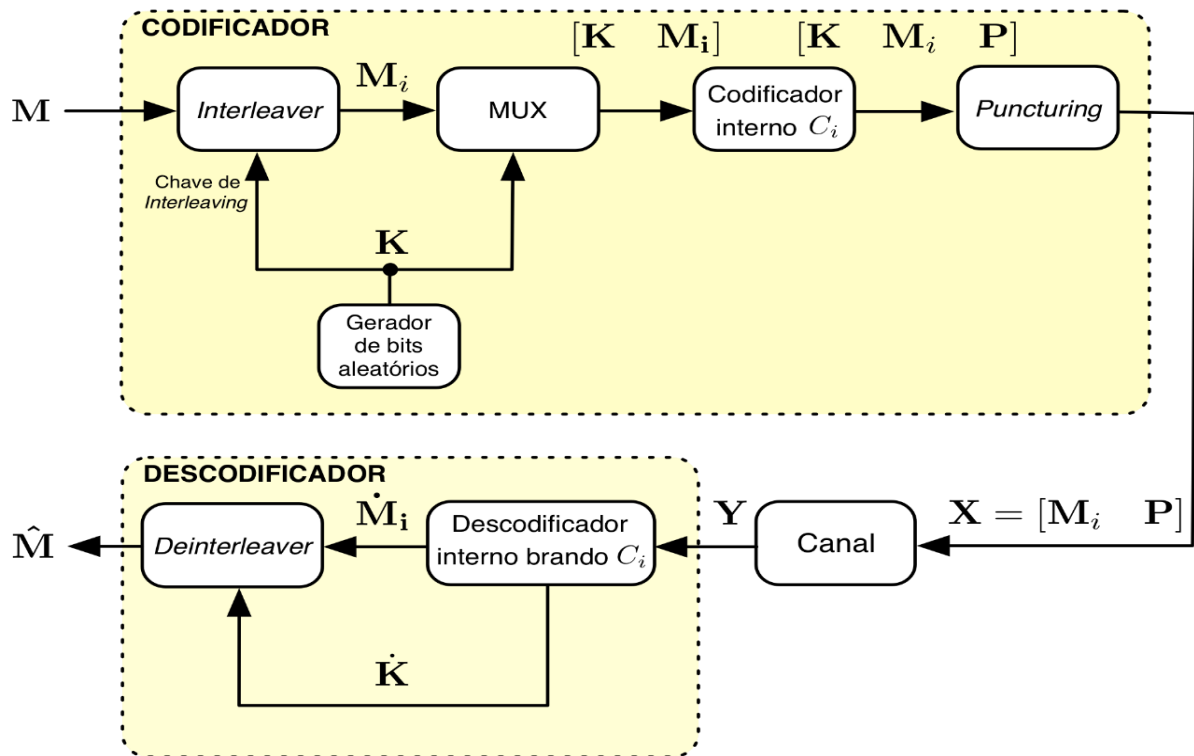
CODIFICADOR

$\mathbf{M}$

Interleaver

$\mathbf{M}_i$

MUX

$[\mathbf{K} \quad \mathbf{M_i}]$

Codificador interno $C_i$

$[\mathbf{K} \quad \mathbf{M}_i \quad \mathbf{P}]$

Puncturing

Chave de Interleaving

$\mathbf{K}$

Gerador de bits aleatórios

DESCODIFICADOR

$\hat{\mathbf{M}}$

Deinterleaver

$\dot{\mathbf{M}}_\mathbf{i}$

Descodificador interno brando $C_i$

$\mathbf{Y}$

Canal

$\mathbf{X} = [\mathbf{M}_i \quad \mathbf{P}]$

$\dot{\mathbf{K}}$